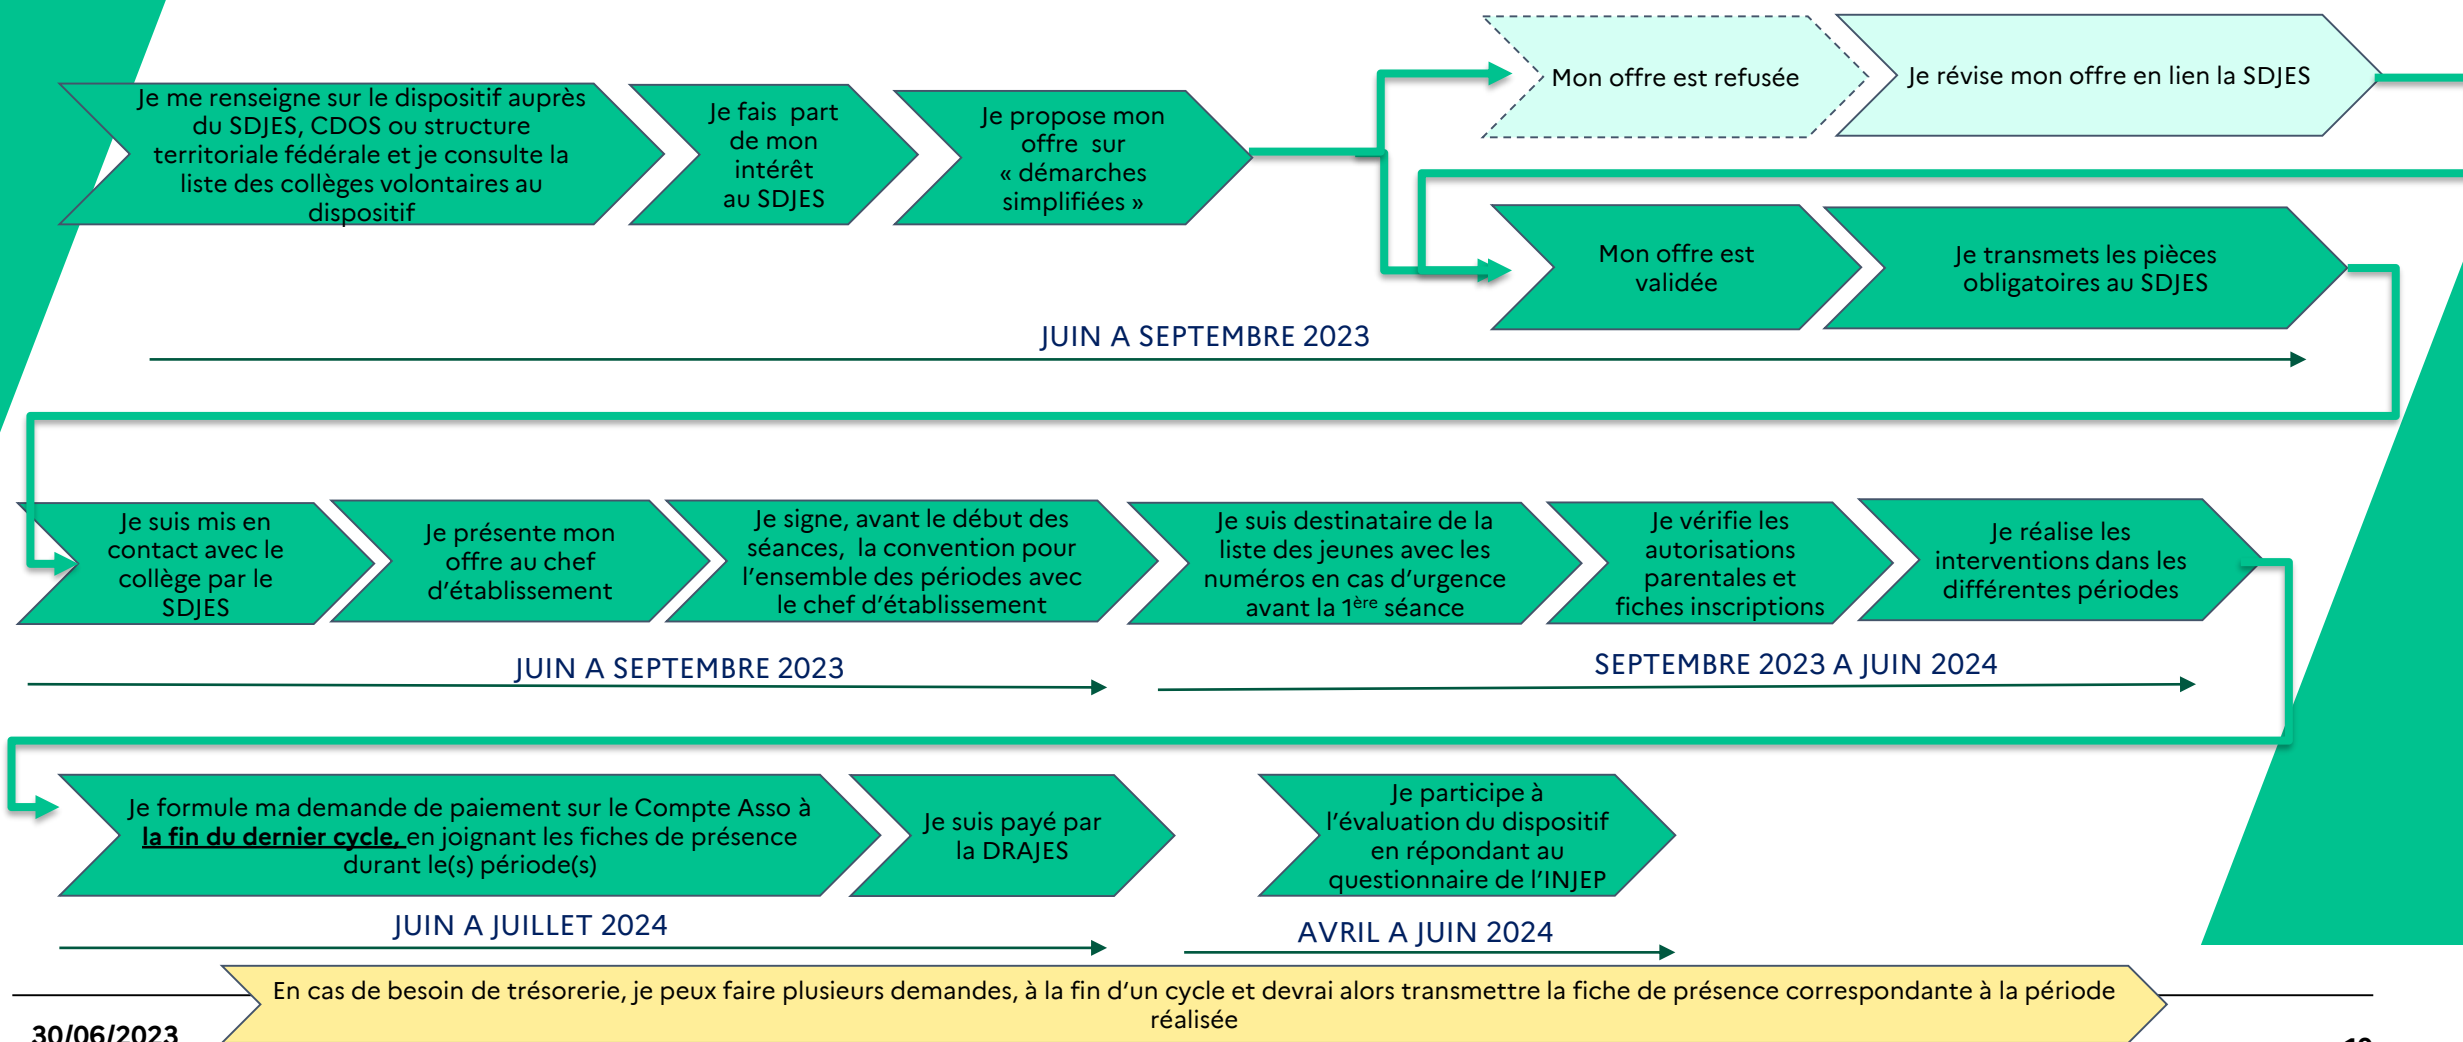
Je me renseigne sur le dispositif auprès du SDJES, CDOS ou structure territoriale fédérale et je consulte la liste des collèges volontaires au dispositif

Je fais part de mon intérêt au SDJES

Je propose mon offre sur « démarches simplifiées »

Mon offre est refusée

Je révise mon offre en lien la SDJES

Mon offre est validée

Je transmets les pièces obligatoires au SDJES

JUIN A SEPTEMBRE 2023

Je suis mis en contact avec le collège par le SDJES

Je présente mon offre au chef d'établissement

Je signe, avant le début des séances, la convention pour l'ensemble des périodes avec le chef d'établissement

Je suis destinataire de la liste des jeunes avec les numéros en cas d'urgence avant la $1^{ère}$ séance

Je vérifie les autorisations parentales et fiches inscriptions

Je réalise les interventions dans les différentes périodes

JUIN A SEPTEMBRE 2023

SEPTEMBRE 2023 A JUIN 2024

Je formule ma demande de paiement sur le Compte Asso à la fin du dernier cycle, en joignant les fiches de présence durant le(s) période(s)

Je suis payé par la DRAJES

Je participe à l'évaluation du dispositif en répondant au questionnaire de l'INJEP

JUIN A JUILLET 2024

AVRIL A JUIN 2024

En cas de besoin de trésorerie, je peux faire plusieurs demandes, à la fin d'un cycle et devrai alors transmettre la fiche de présence correspondante à la période réalisée

30/06/2023